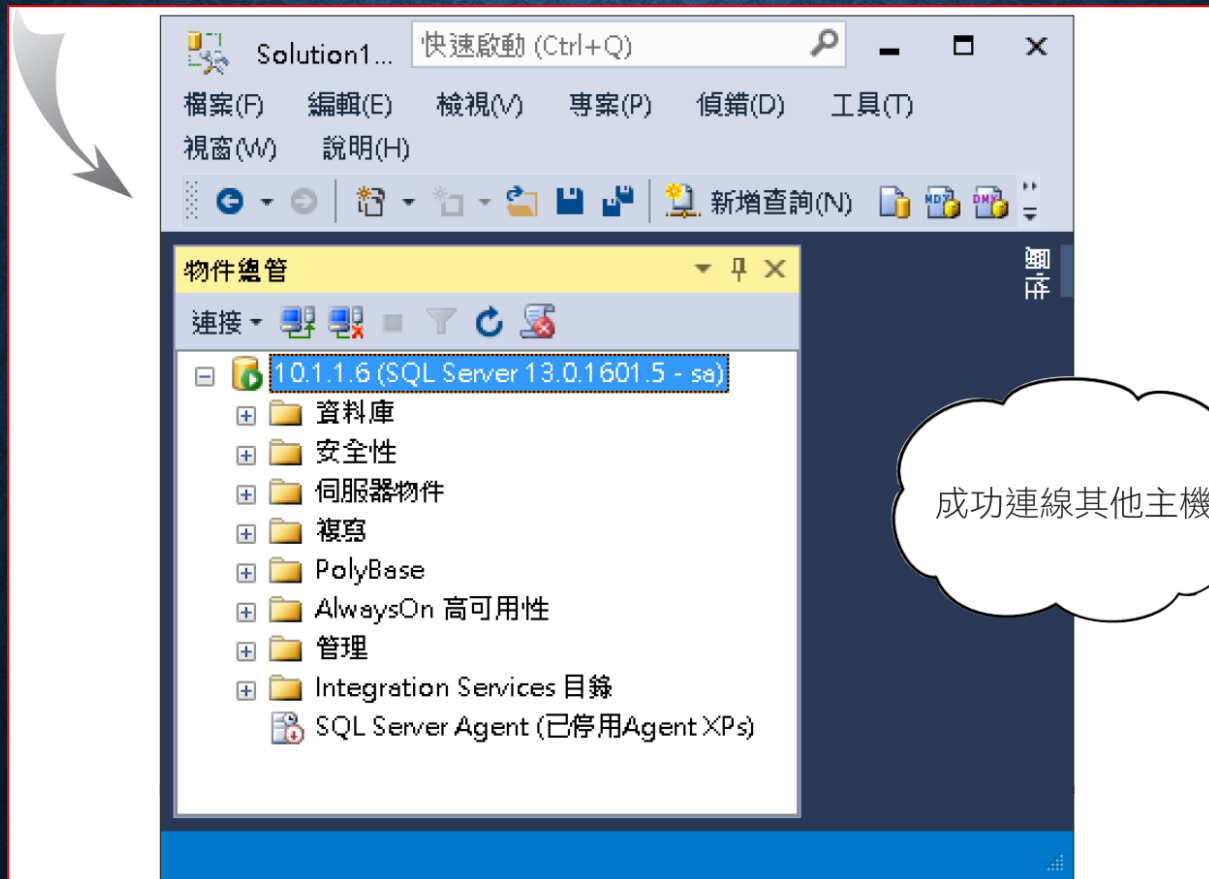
Solution1...

快速啟動 (Ctrl+Q)

檔案(F) 編輯(E) 檢視(V) 專案(P) 偵錯(D) 工具(T) 視窗(W) 說明(H)

新增查詢(N)

物件總管

連接

10.1.1.6 (SQL Server 13.0.1601.5 - sa)

資料庫

安全性

伺服器物件

複寫

PolyBase

AlwaysOn 高可用性

管理

Integration Services 目錄

SQL Server Agent (已停用Agent XPs)

屬性

成功連線其他主機